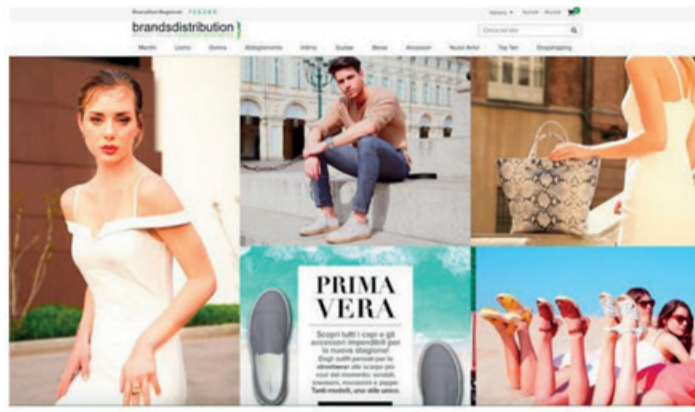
brandsdistribution

Italiano ▾ Iscriviti Accedi

Cerca nel sito

Marchi Uomo Donna Abbigliamento Intimo Scarpe Borse Accessori Nuovi Arrivi Top Ten Dropshipping

PRIMA VERA

Scopri tutti i capi e gli accessori imperdibili per la nuova stagione!

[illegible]